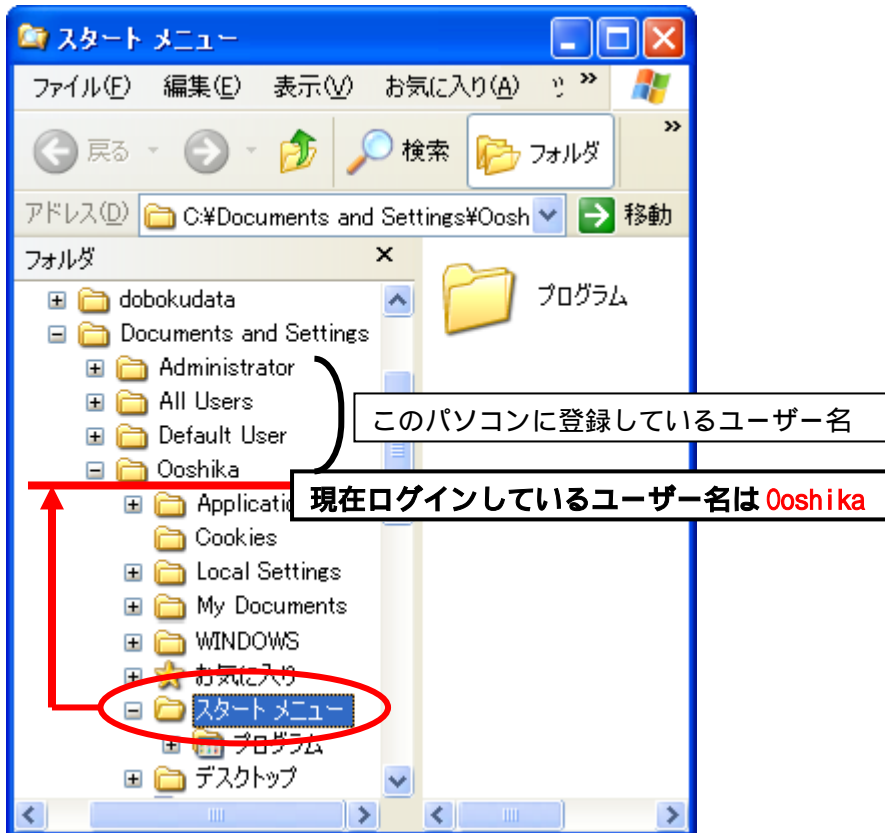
スタート メニュー

ファイル(F) 編集(E) 表示(V) お気に入り(A) ツ »

戻る 検索 フォルダ »

アドレス(D) C:¥Documents and Settings¥Oosh 移動

フォルダ ×

dobokudata
Documents and Settings
Administrator
All Users
Default User
Ooshika
Applicatio
Cookies
Local Settings
My Documents
WINDOWS
お気に入り
スタート メニュー
プログラム
デスクトップ

プログラム

このパソコンに登録しているユーザー名

現在ログインしているユーザー名は Ooshika